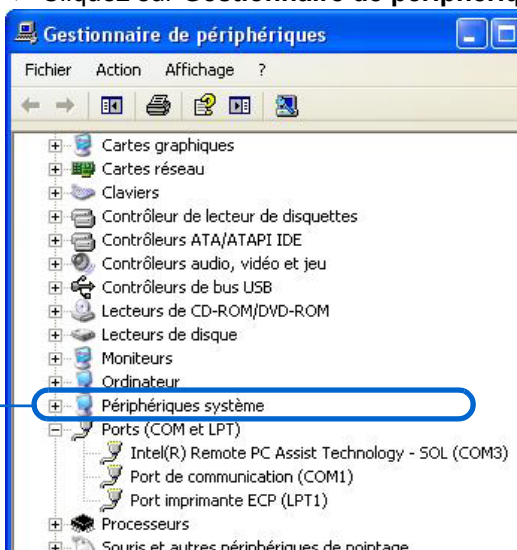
Cliquez sur Gestionnaire de périphériques

Gestionnaire de périphériques

Fichier Action Affichage ?

Cartes graphiques
Cartes réseau
Claviers
Contrôleur de lecteur de disquettes
Contrôleurs ATA/ATAPI IDE
Contrôleurs audio, vidéo et jeu
Contrôleurs de bus USB
Lecteurs de CD-ROM/DVD-ROM
Lecteurs de disque
Moniteurs
Ordinateur
Périphériques système
Ports (COM et LPT)
Intel(R) Remote PC Assist Technology - SOL (COM3)
Port de communication (COM1)
Port imprimante ECP (LPT1)
Processeurs
Souris et autres périphériques de pointage